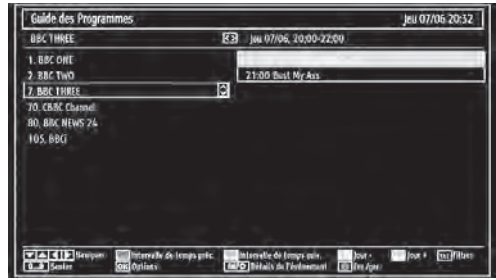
Guide des Programmes
Jeu 07/06 20:32
BBC THREE
Jeu 07/06, 20:00-22:00
1. BBC ONE
2. BBC TWO
7. BBC THREE
70. CBBC Channel
80. BBC NEWS 24
105. BBCi
21:00 Bust My Ass
Naviguer
Intervalle de temps préc.
Intervalle de temps suiv.
Jour -
Jour +
Filtrer
Sonder
Options
Détails de l'événement
En Aper.